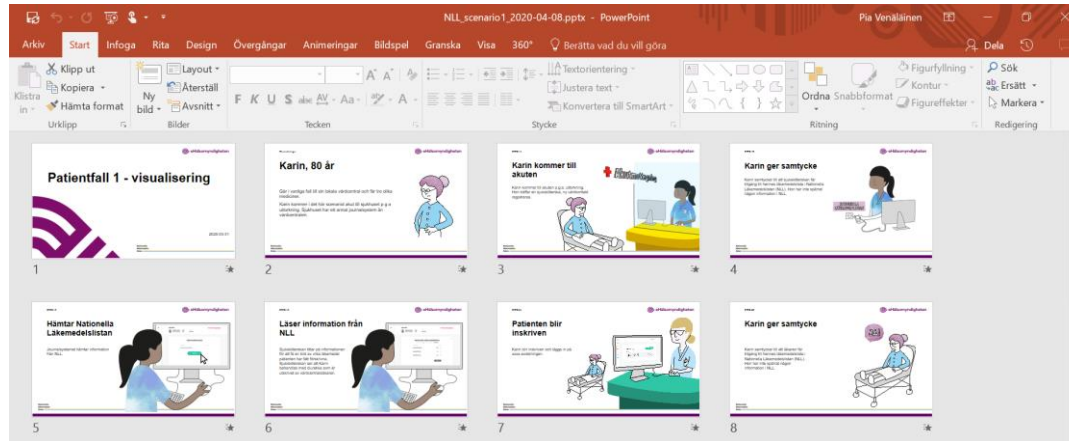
NLL_scenario1_2020-04-08.pptx - PowerPoint

Pia Venäläinen

Arkiv Start Infoga Rita Design Övergångar Animeringar Bildspel Granska Visa 360° Berätta vad du vill göra

Dela

Klipp ut
Kopiera
Hämta format
Klistra in
Urklipp

Ny bild
Layout
Återställ
Avsnitt
Bilder

F K U S abc AV Aa A
Tecken

Textorientering
Justera text
Konvertera till SmartArt
Stycke

Ordna Snabbformat
Figurfyllning
Kontur
Figureffekter
Ritning

Sök
Ersätt
Markera
Redigering

Patientfall 1 - visualisering

1

Karin, 80 år

2

Karin kommer till akuten

3

Karin ger samtycke

4

Hämtar Nationella Läkemedelslistan

5

Läser information från NLL

6

Patienten blir inskriven

7

Karin ger samtycke

8